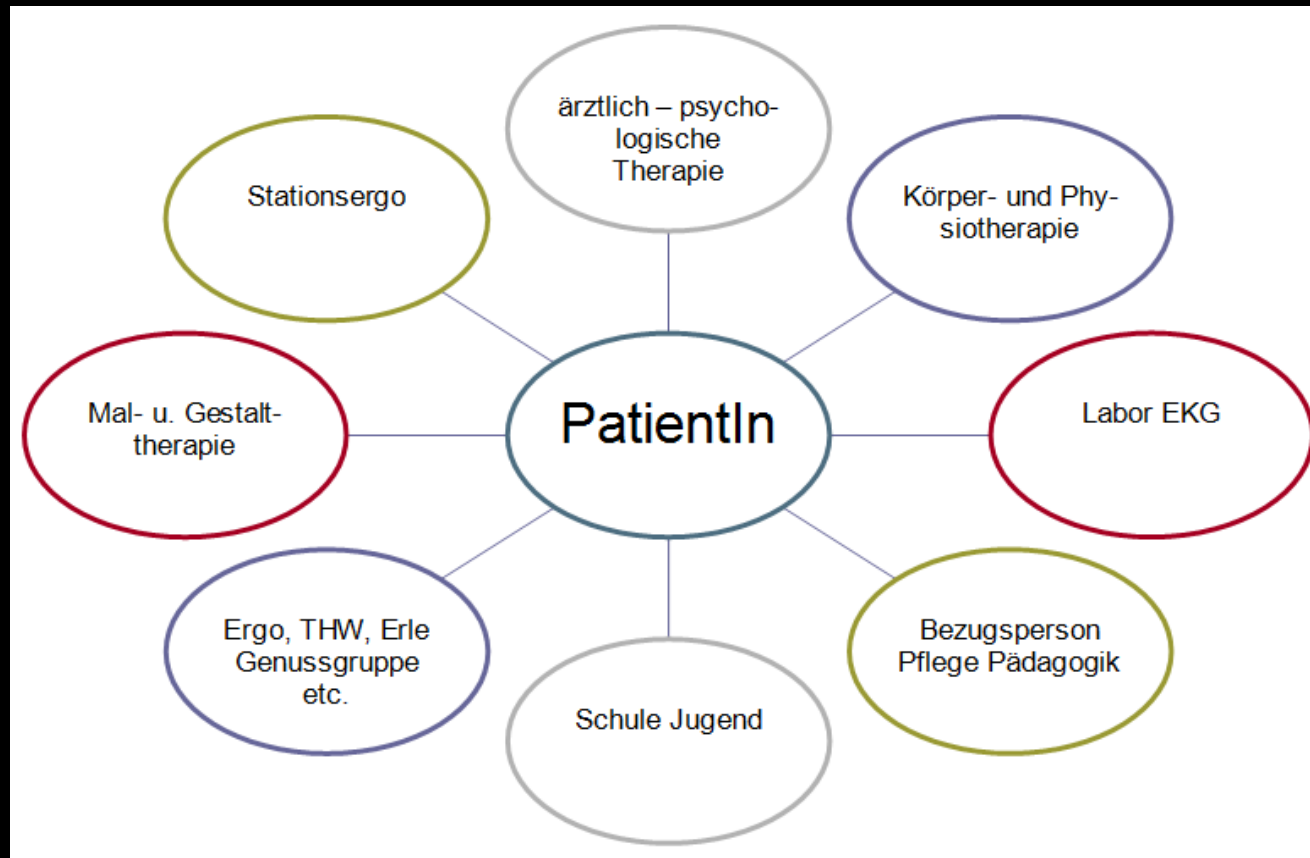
ärztlich – psychologische Therapie

Stationsergo

Körper- und Physiotherapie

Mal- u. Gestalttherapie

PatientIn

Labor EKG

Ergo, THW, Erle Genussgruppe etc.

Bezugsperson Pflege Pädagogik

Schule Jugend